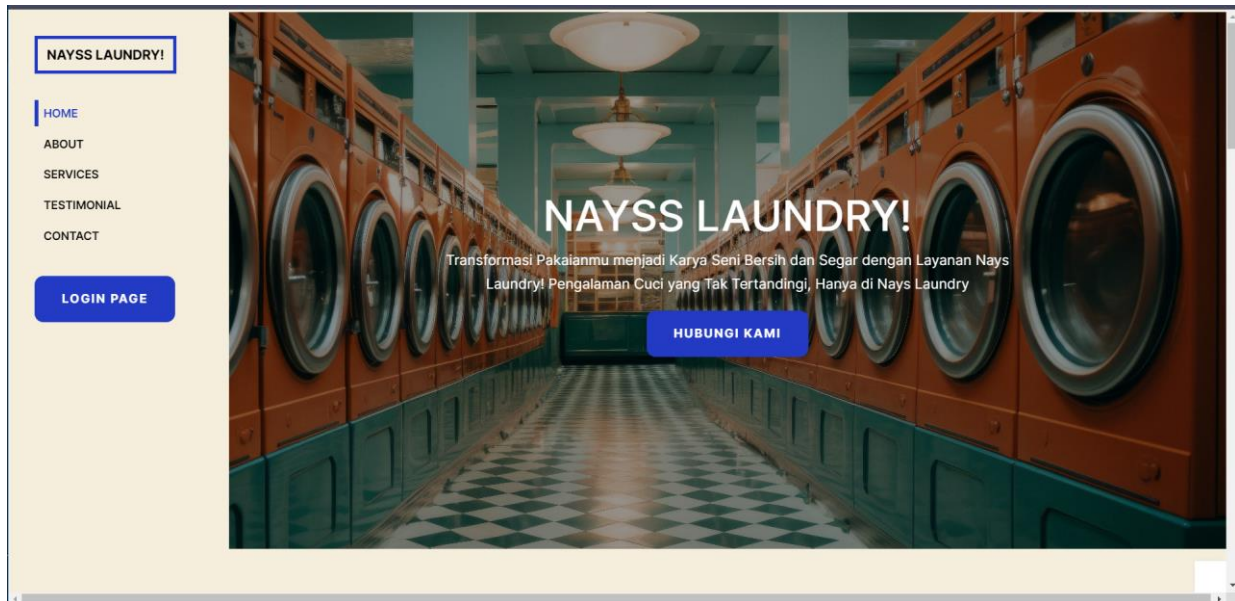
NAYSS LAUNDRY!

HOME
ABOUT
SERVICES
TESTIMONIAL
CONTACT

LOGIN PAGE

NAYSS LAUNDRY!

Transformasi Pakaianmu menjadi Karya Seni Bersih dan Segar dengan Layanan Nays Laundry! Pengalaman Cuci yang Tak Tertandingi, Hanya di Nays Laundry

HUBUNGI KAMI